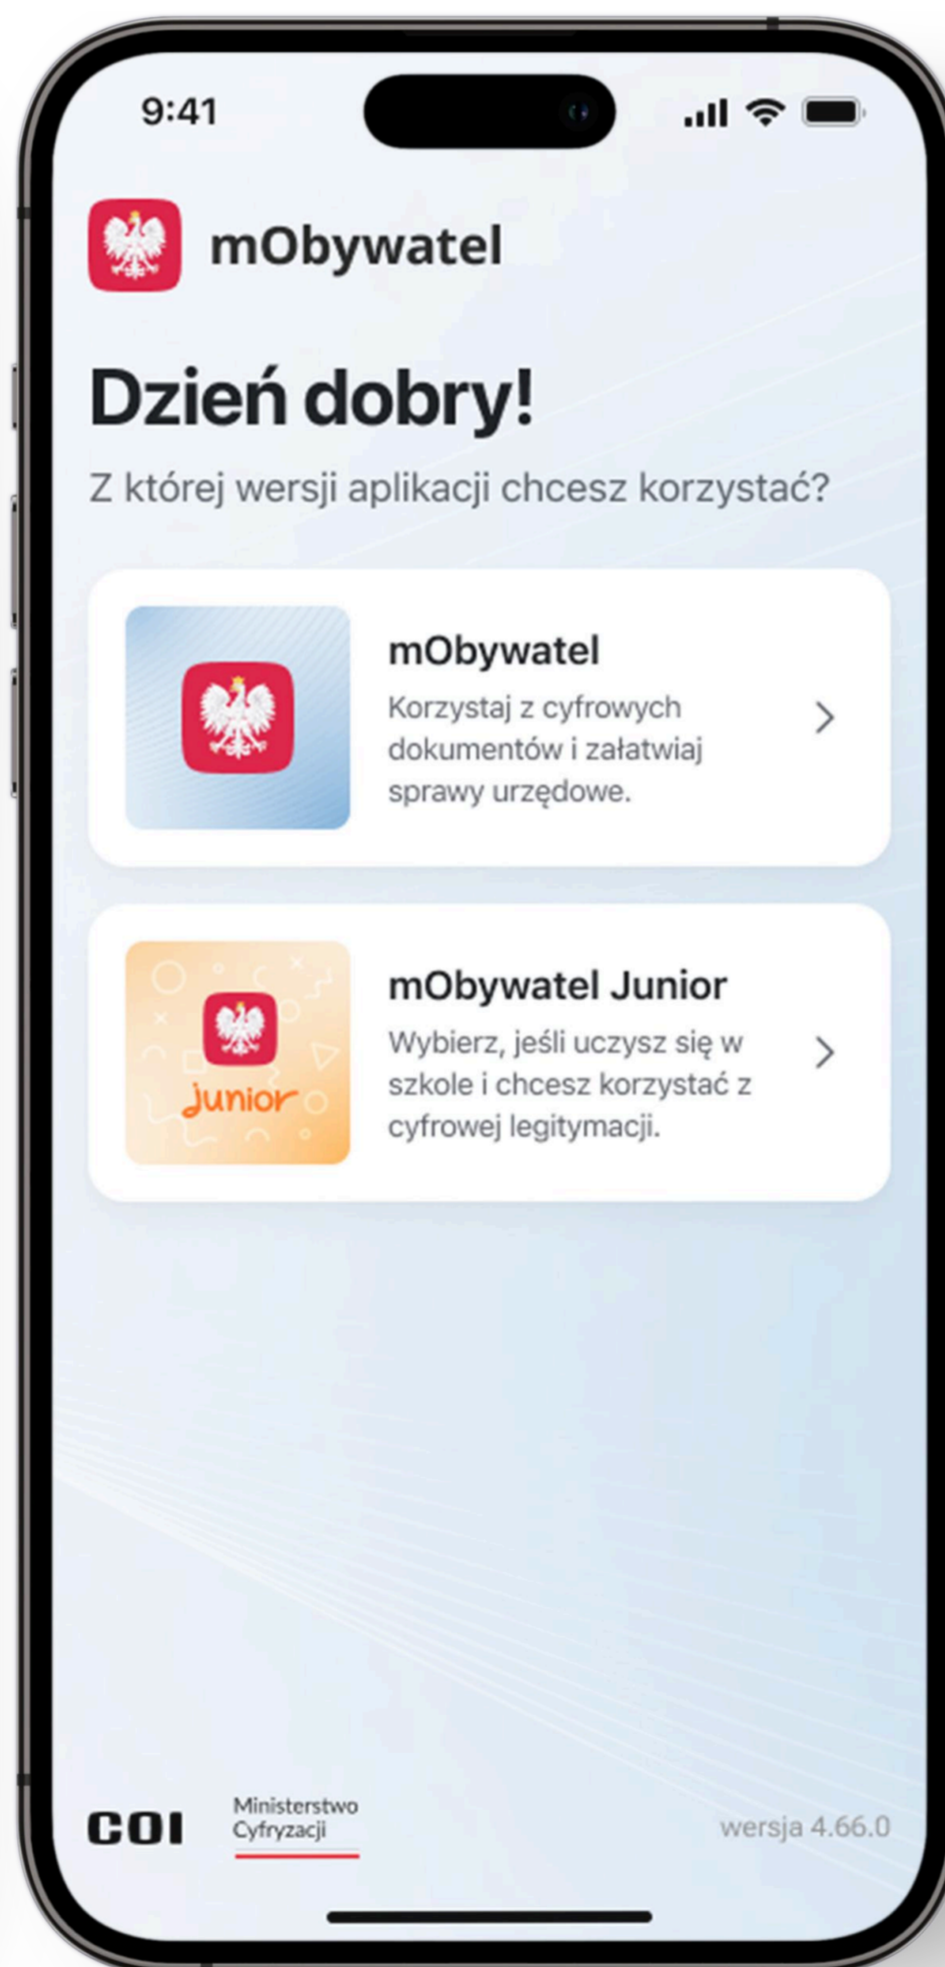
9:41

mObywatel

Dzień dobry!

Z której wersji aplikacji chcesz korzystać?

mObywatel
Korzystaj z cyfrowych dokumentów i załatwiaj sprawy urzędowe.

junior

mObywatel Junior
Wybierz, jeśli uczysz się w szkole i chcesz korzystać z cyfrowej legitymacji.

COI Ministerstwo Cyfryzacji

wersja 4.66.0